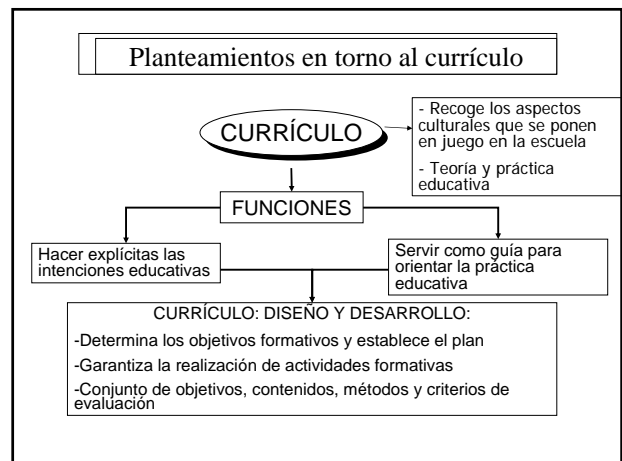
Planteamientos en torno al currículo

CURRÍCULO

- Recoge los aspectos culturales que se ponen en juego en la escuela

- Teoría y práctica educativa

FUNCIONES

Hacer explícitas las intenciones educativas

Servir como guía para orientar la práctica educativa

CURRÍCULO: DISEÑO Y DESARROLLO:

-Determina los objetivos formativos y establece el plan

-Garantiza la realización de actividades formativas

-Conjunto de objetivos, contenidos, métodos y criterios de evaluación